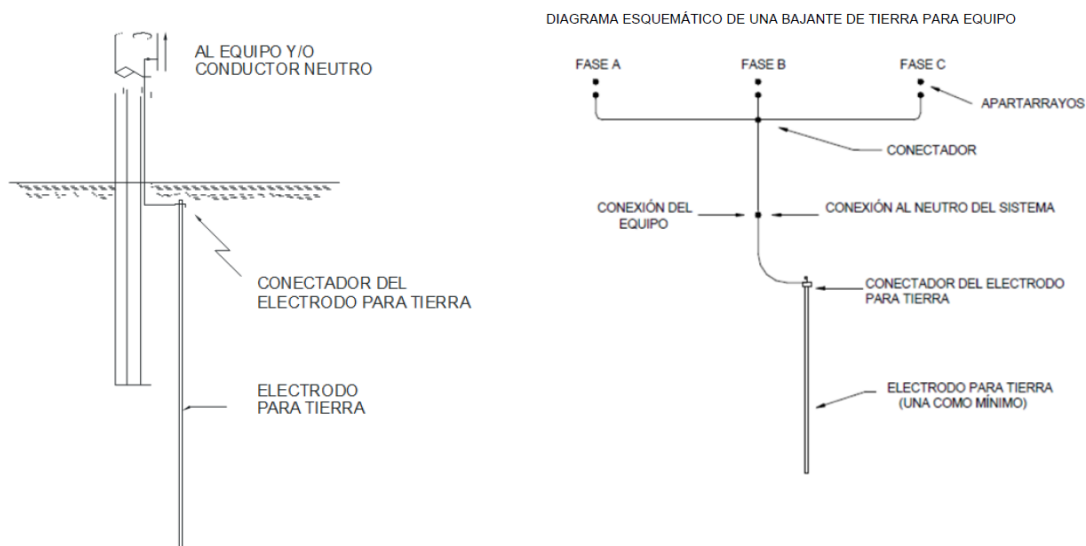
AL EQUIPO Y/O CONDUCTOR NEUTRO

CONECTADOR DEL ELECTRODO PARA TIERRA

ELECTRODO PARA TIERRA

DIAGRAMA ESQUEMÁTICO DE UNA BAJANTE DE TIERRA PARA EQUIPO

FASE A

FASE B

FASE C

APARTARRAYOS

CONECTADOR

CONEXIÓN DEL EQUIPO

CONEXIÓN AL NEUTRO DEL SISTEMA

CONECTADOR DEL ELECTRODO PARA TIERRA

ELECTRODO PARA TIERRA (UNA COMO MÍNIMO)